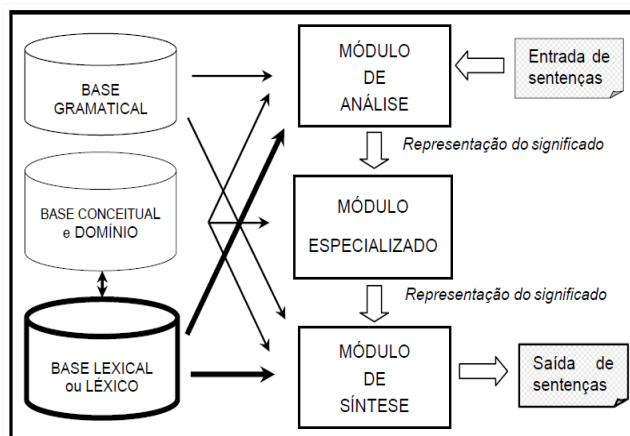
BASE GRAMATICAL

BASE CONCEITUAL e DOMÍNIO

BASE LEXICAL ou LÉXICO

MÓDULO DE ANÁLISE

Entrada de sentenças

Representação do significado

MÓDULO ESPECIALIZADO

Representação do significado

MÓDULO DE SÍNTESE

Saída de sentenças